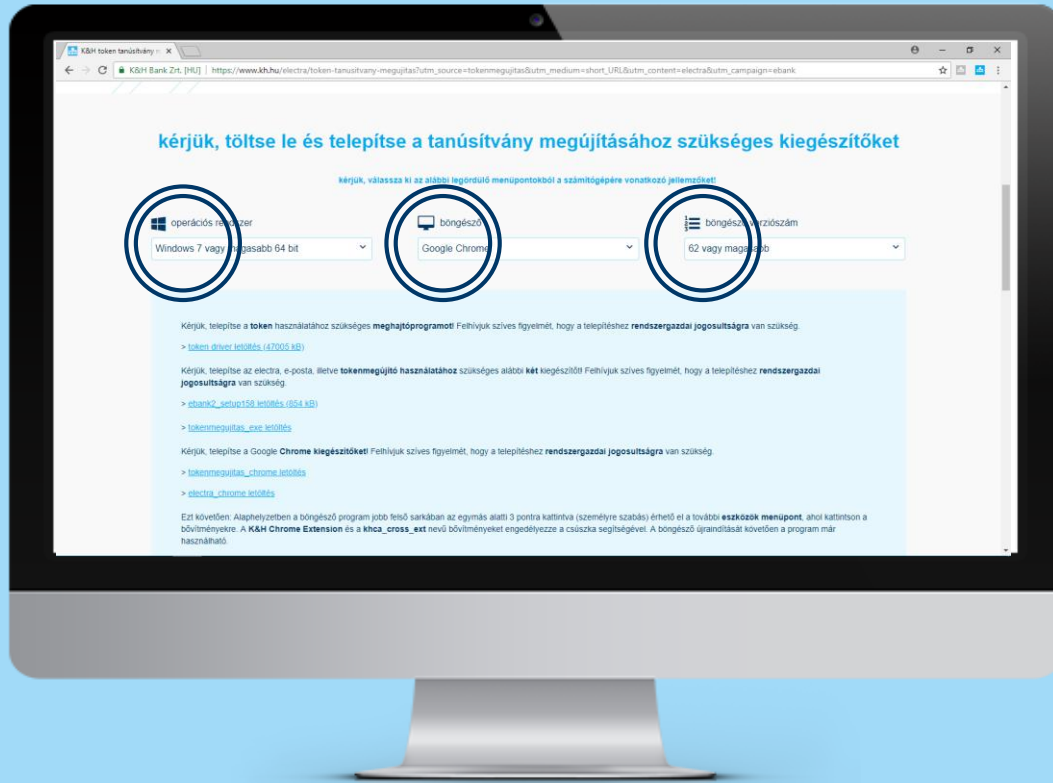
K&H token tanúsítvány ×

K&H Bank Zrt. [HU] | https://www.kh.hu/electra/token-tanusitvany-megujitas?utm_source=tokenmegujitas&utm_medium=short_URL&utm_content=electra&utm_campaign=ebank

kérjük, töltse le és telepítse a tanúsítvány megújításához szükséges kiegészítőket

kérjük, válassza ki az alábbi legördülő menüpontokból a számítógépére vonatkozó jellemzőket!

operációs re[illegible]zer
Windows 7 vagy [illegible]agasabb 64 bit

böngésző
Google Chrome

böngész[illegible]verziószám
62 vagy maga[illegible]bb

Kérjük, telepítse a **token** használatához szükséges **meghajtóprogramot**! Felhívjuk szíves figyelmét, hogy a telepítéshez **rendszergazdai jogosultságra** van szükség.

> token driver letöltés (47005 kB)

Kérjük, telepítse az electra, e-posta, illetve **tokenmegújító használatához** szükséges alábbi **két** kiegészítőt! Felhívjuk szíves figyelmét, hogy a telepítéshez **rendszergazdai jogosultságra** van szükség.

> ebank2_setup158 letöltés (854 kB)

> tokenmegujitas_exe letöltés

Kérjük, telepítse a Google **Chrome kiegészítőket**! Felhívjuk szíves figyelmét, hogy a telepítéshez **rendszergazdai jogosultságra** van szükség.

> tokenmegujitas_chrome letöltés

> electra_chrome letöltés

Ezt követően: Alaphelyzetben a böngésző program jobb felső sarkában az egymás alatti 3 pontra kattintva (személyre szabás) érhető el a további **eszközök menüpont**, ahol kattintson a bővítményekre. A **K&H Chrome Extension** és a **khca_cross_ext** nevű bővítményeket engedélyezze a csúszka segítségével. A böngésző újraindítását követően a program már használható.